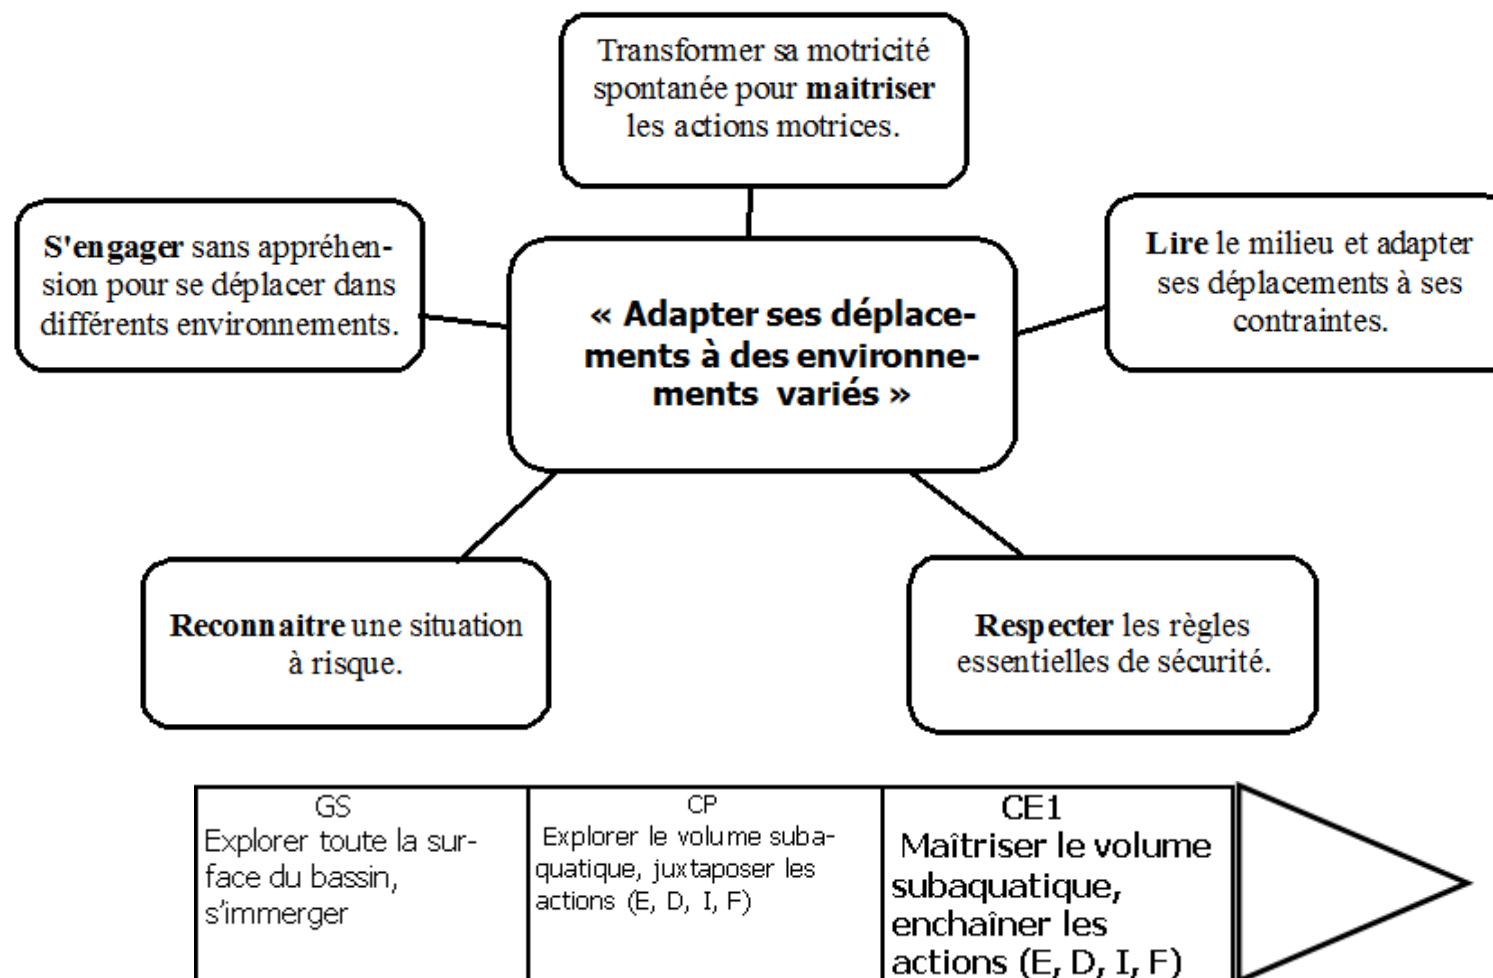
Transformer sa motricité spontanée pour **maitriser** les actions motrices.

**S'engager** sans appréhension pour se déplacer dans différents environnements.

« Adapter ses déplacements à des environnements variés »

**Lire** le milieu et adapter ses déplacements à ses contraintes.

**Reconnaitre** une situation à risque.

**Respecter** les règles essentielles de sécurité.

| GS Explorer toute la surface du bassin, s'immerger | CP Explorer le volume subaquatique, juxtaposer les actions (E, D, I, F) | CE1 Maîtriser le volume subaquatique, enchaîner les actions (E, D, I, F) |
|---|---|---|